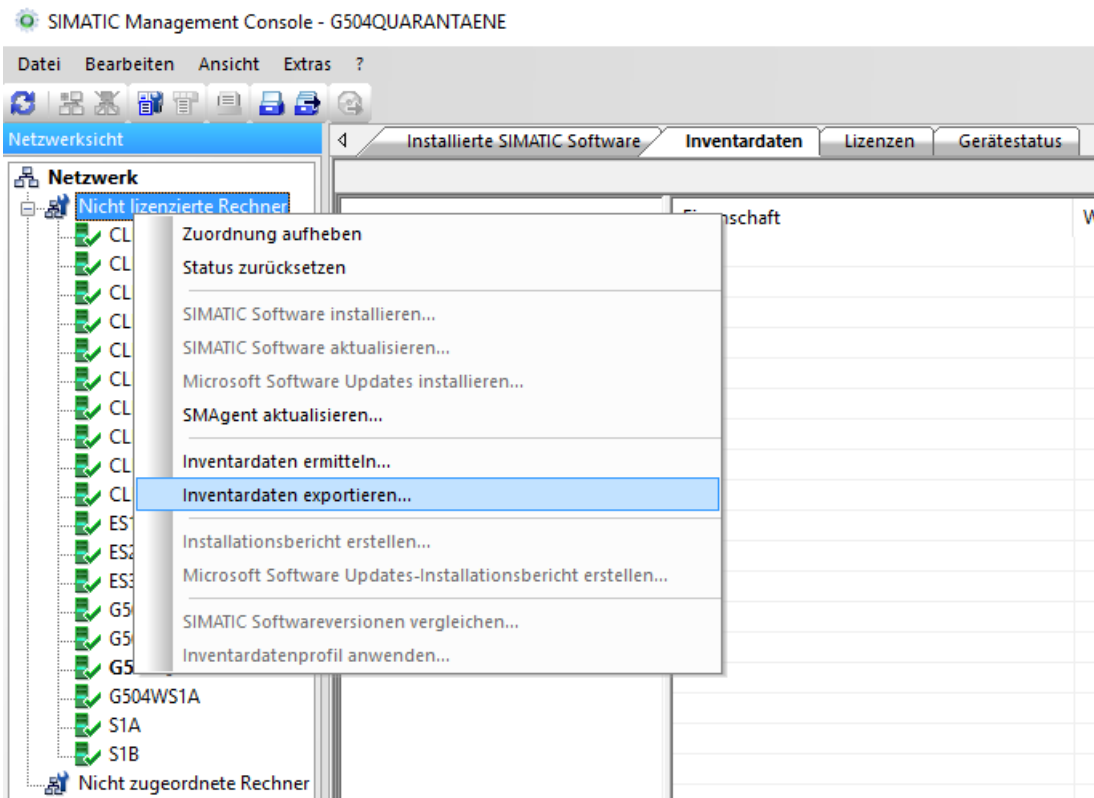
SIMATIC Management Console - G504QUARANTAENE

Datei Bearbeiten Ansicht Extras ?

Netzwerksicht

Installierte SIMATIC Software | Inventardaten | Lizenzen | Gerätestatus

Netzwerk
Nicht lizenzierte Rechner
CL
CL
CL
CL
CL
CL
CL
CL
CL
CL
ES
ES
ES
G5
G5
G5
G504WS1A
S1A
S1B
Nicht zugeordnete Rechner

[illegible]schaft

W

Zuordnung aufheben
Status zurücksetzen
SIMATIC Software installieren...
SIMATIC Software aktualisieren...
Microsoft Software Updates installieren...
SMAgent aktualisieren...
Inventardaten ermitteln...
Inventardaten exportieren...
Installationsbericht erstellen...
Microsoft Software Updates-Installationsbericht erstellen...
SIMATIC Softwareversionen vergleichen...
Inventardatenprofil anwenden...